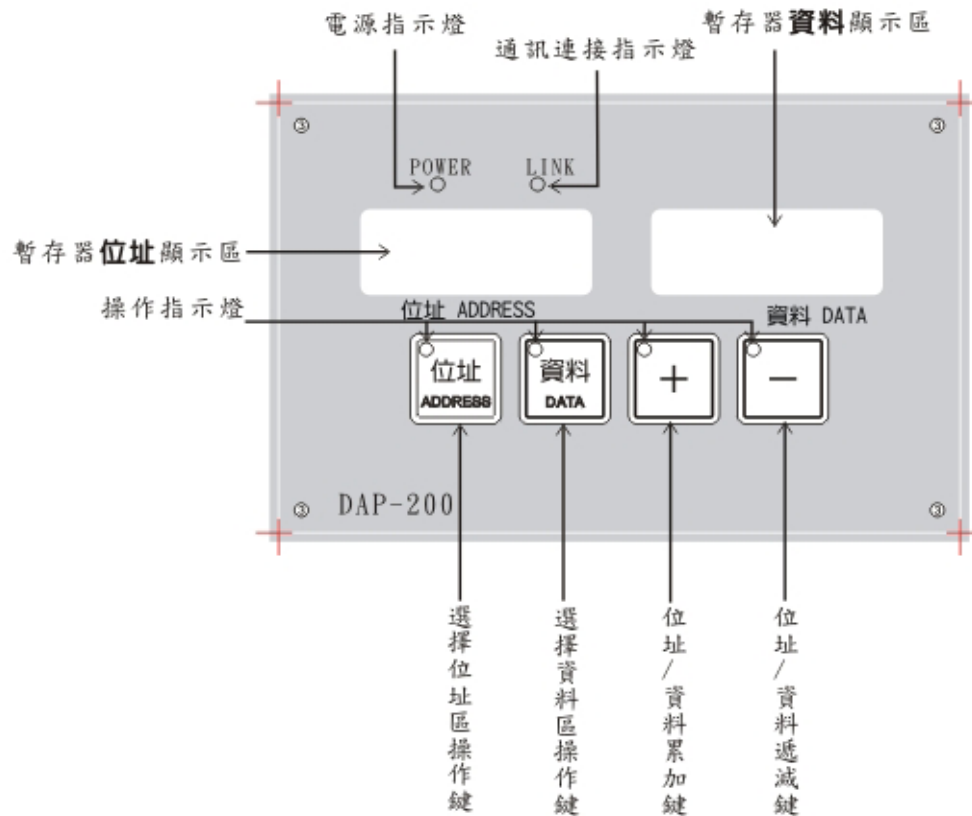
電源指示燈

通訊連接指示燈

暫存器資料顯示區

POWER

LINK

暫存器位址顯示區

操作指示燈

位址 ADDRESS

資料 DATA

位址
ADDRESS

資料
DATA

+

−

DAP-200

選擇位址區操作鍵

選擇資料區操作鍵

位址/資料累加鍵

位址/資料遞減鍵